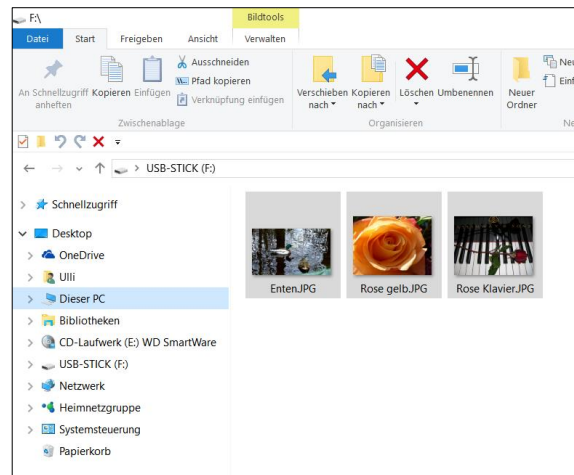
F:\
Bildtools
Datei
Start
Freigeben
Ansicht
Verwalten
An Schnellzugriff anheften
Kopieren
Einfügen
Ausschneiden
Pfad kopieren
Verknüpfung einfügen
Zwischenablage
Verschieben nach
Kopieren nach
Löschen
Umbenennen
Organisieren
Neuer Ordner
Ne
Einf
Ne
USB-STICK (F:)
Schnellzugriff
Desktop
OneDrive
Ulli
Dieser PC
Bibliotheken
CD-Laufwerk (E:) WD SmartWare
USB-STICK (F:)
Netzwerk
Heimnetzgruppe
Systemsteuerung
Papierkorb
Enten.JPG
Rose gelb.JPG
Rose Klavier.JPG